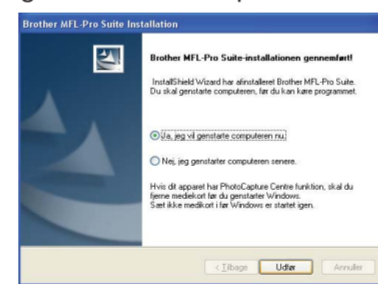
Brother MFL-Pro Suite Installation

Brother MFL-Pro Suite-installationen gennemført!

InstallShield Wizard har afinstalleret Brother MFL-Pro Suite. Du skal genstarte computeren, før du kan køre programmet.

Ja, jeg vil genstarte computeren nu.

Nej, jeg genstarter computeren senere.

Hvis dit apparat har PhotoCapture Centre funktion, skal du fjerne mediekort før du genstarter Windows. Sæt ikke medikort i før Windows er startet igen.

< Tilbage Udfør Annuller